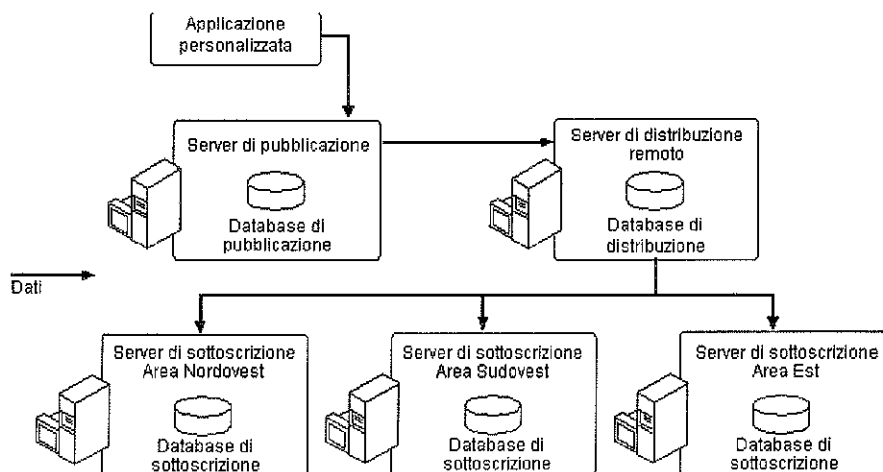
Applicazione personalizzata

Server di pubblicazione

Database di pubblicazione

Server di distribuzione remoto

Database di distribuzione

Dati

Server di sottoscrizione Area Nordovest

Database di sottoscrizione

Server di sottoscrizione Area Sudovest

Database di sottoscrizione

Server di sottoscrizione Area Est

Database di sottoscrizione